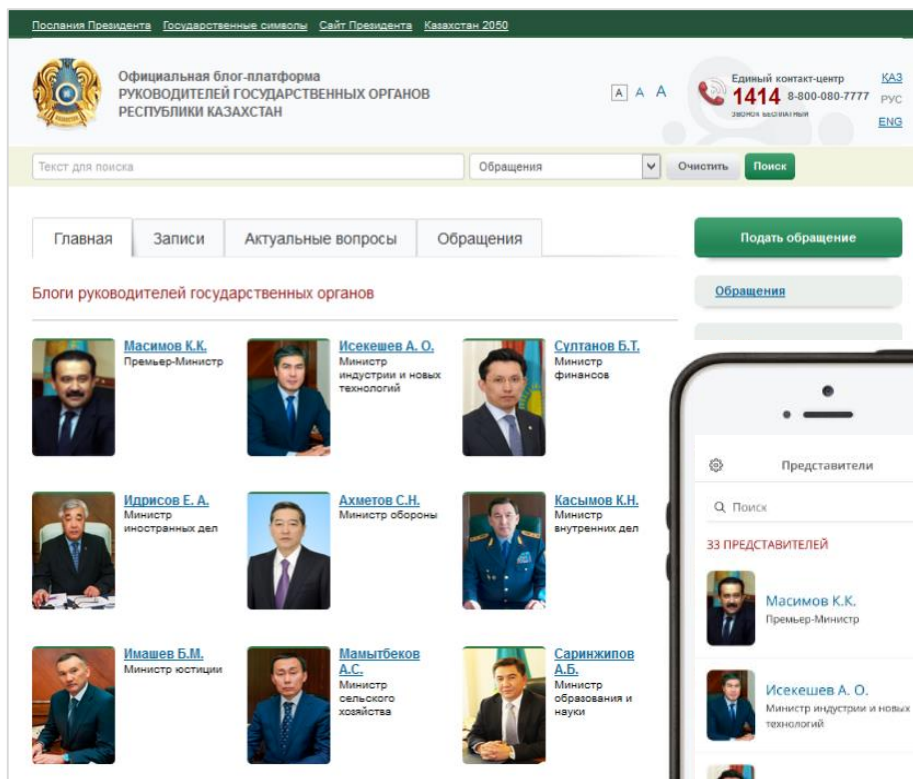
Послания Президента Государственные символы Сайт Президента Казахстан 2050

Официальная блог-платформа
РУКОВОДИТЕЛЕЙ ГОСУДАРСТВЕННЫХ ОРГАНОВ
РЕСПУБЛИКИ КАЗАХСТАН

A A A

Единый контакт-центр
1414 8-800-080-7777
звонок бесплатный

ҚАЗ
РУС
ENG

Текст для поиска
Обращения
Очистить
Поиск

Главная
Записи
Актуальные вопросы
Обращения

Подать обращение

Обращения

Блоги руководителей государственных органов

Масимов К.К.
Премьер-Министр

Исекешев А. О.
Министр индустрии и новых технологий

Султанов Б.Т.
Министр финансов

Идрисов Е. А.
Министр иностранных дел

Ахметов С.Н.
Министр обороны

Касымов К.Н.
Министр внутренних дел

Имашев Б.М.
Министр юстиции

Мамытбеков А.С.
Министр сельского хозяйства

Саринжипов А.Б.
Министр образования и науки

Представители

Поиск

33 ПРЕДСТАВИТЕЛЕЙ

Масимов К.К.
Премьер-Министр

Исекешев А. О.
Министр индустрии и новых технологий